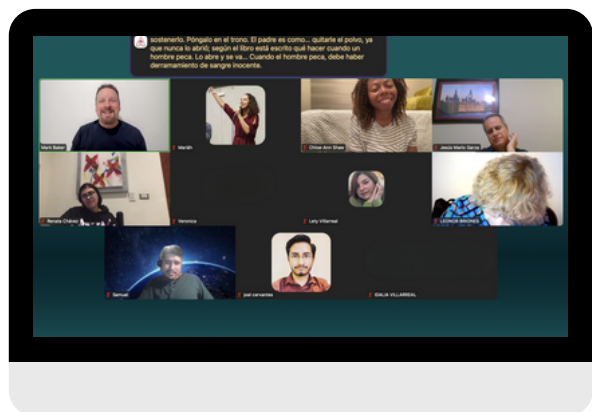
sostenerlo. Póngalo en el trono. El padre es como... quitarle el polvo, ya que nunca lo abrió; según el libro está escrito qué hacer cuando un hombre peca. Lo abre y se va... Cuando el hombre peca, debe haber derramamiento de sangre inocente.

Mark Baker

Mariah

Chloe-Ann Shaw

Jesús Martín García

Renata Chávez

Veronica

Lety Villarreal

LEONOR BRIONES

Samuel

joel cervantes

IDALIA VILLARREAL